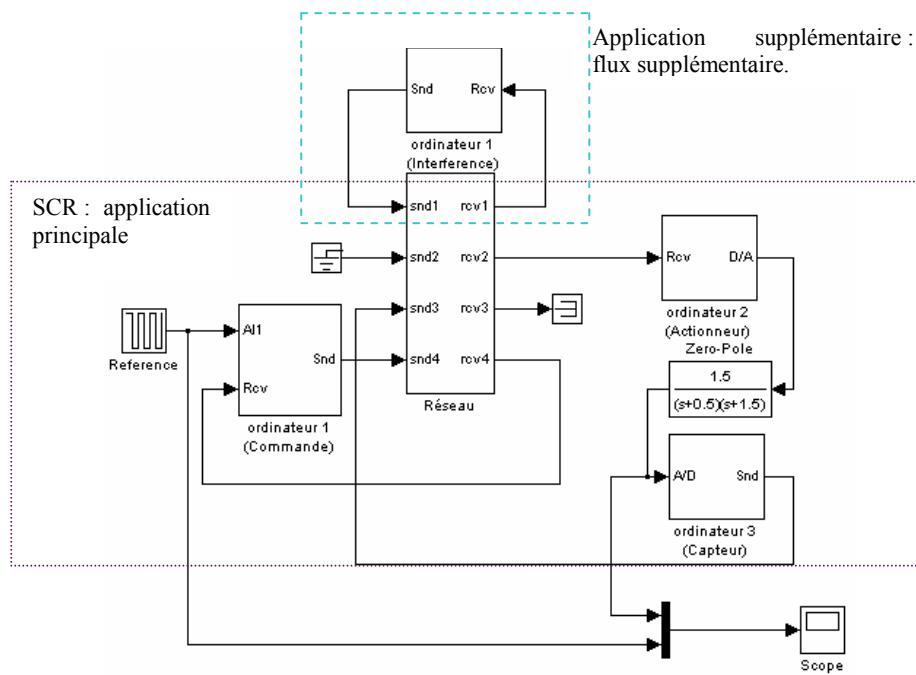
Application supplémentaire : flux supplémentaire.

Snd

Rcv

ordinateur 1
(Interference)

SCR : application principale

snd1

rcv1

snd2

rcv2

Rcv

D/A

ordinateur 2
(Actionneur)

snd3

rcv3

Reference

AI1

Snd

snd4

rcv4

Zero-Pole

Rcv

ordinateur 1
(Commande)

Réseau

$\frac{1.5}{(s+0.5)(s+1.5)}$

A/D

Snd

ordinateur 3
(Capteur)

Scope